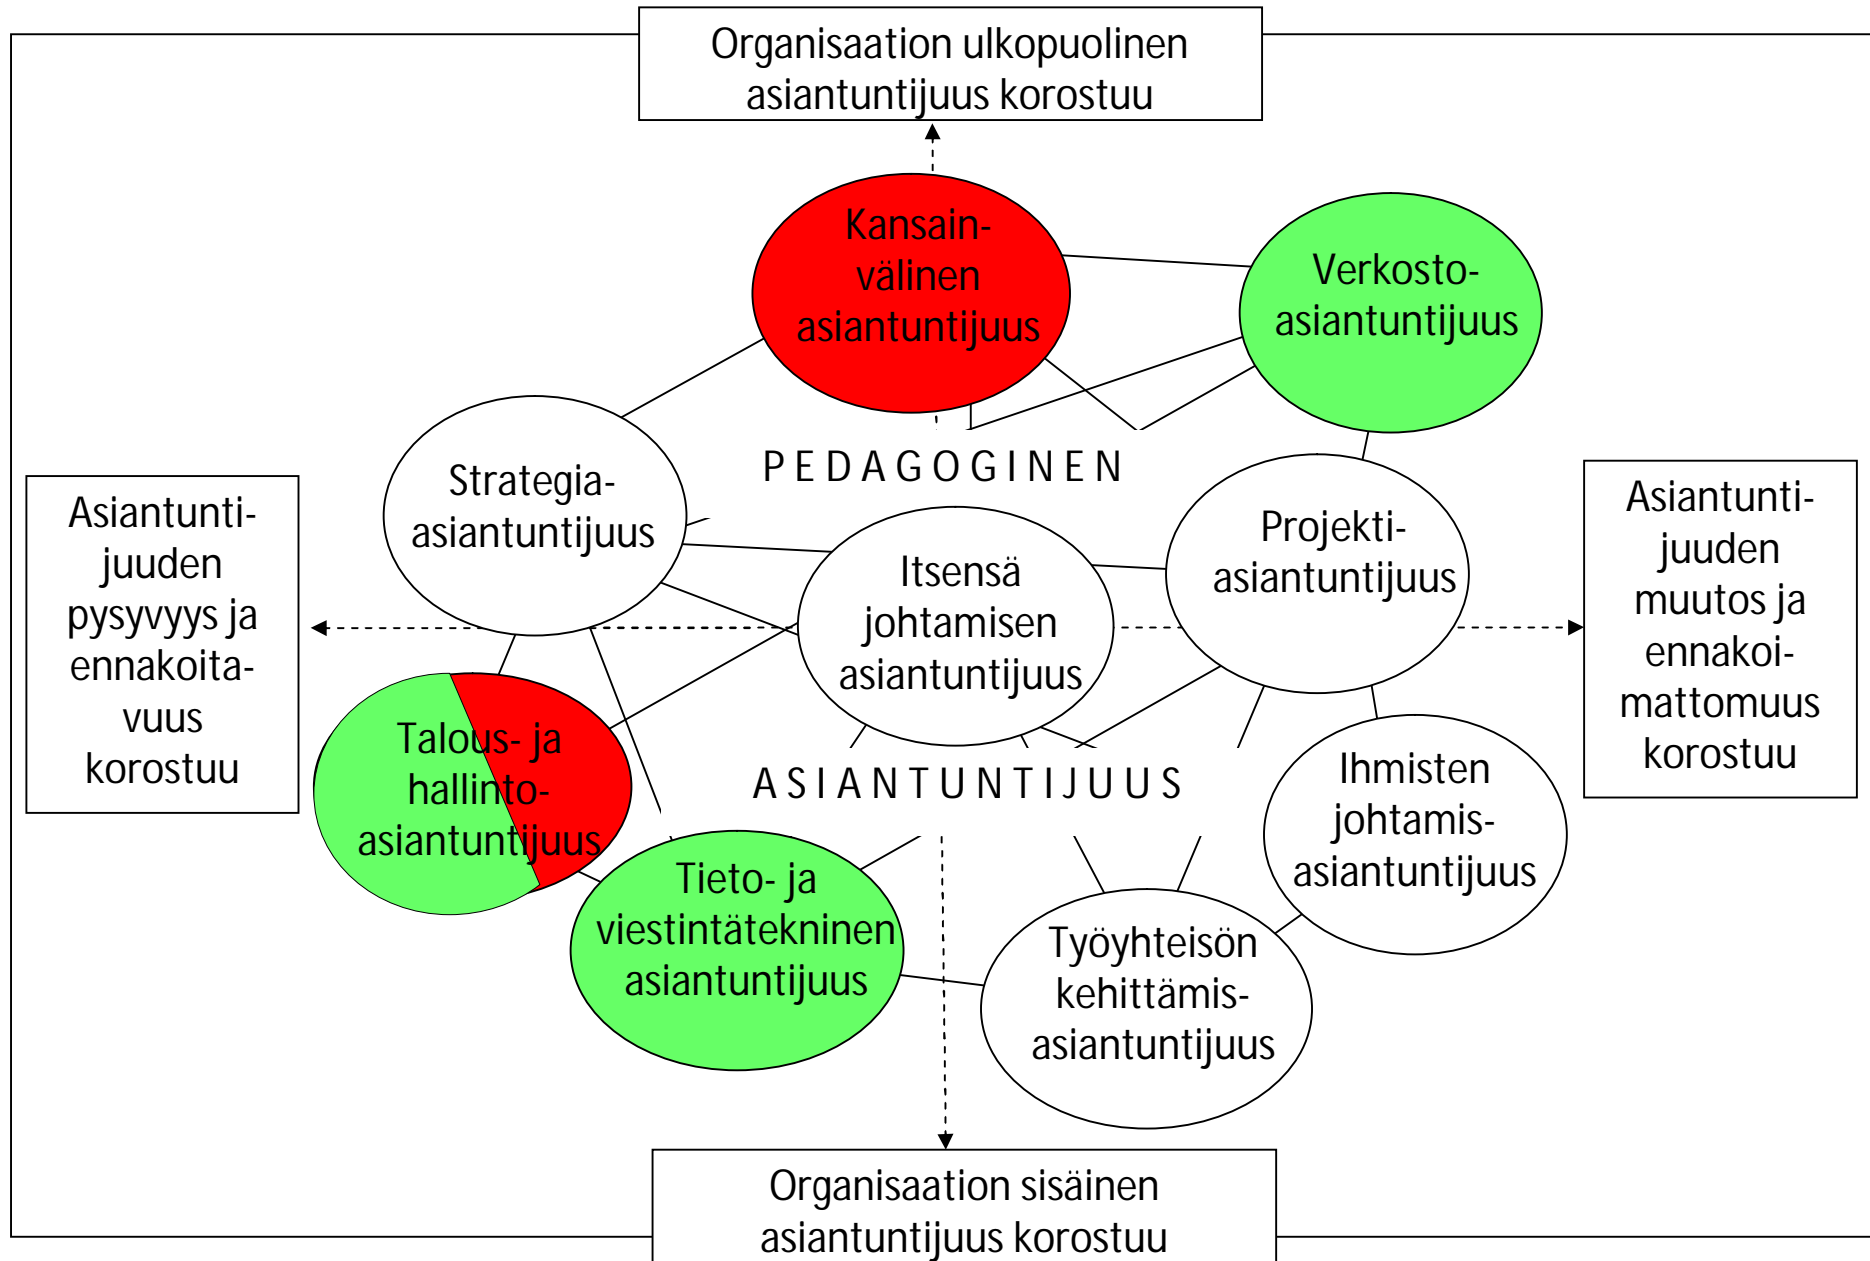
Organisaation ulkopuolinen asiantuntijuus korostuu

Kansainvälinen asiantuntijuus

Verkostoasiantuntijuus

Asiantuntijuuden pysyvyys ja ennakoitavuus korostuu

Strategiaasiantuntijuus

PEDAGOGINEN

Projektiasiantuntijuus

Asiantuntijuuden muutos ja ennakoimattomuus korostuu

Itsensä johtamisen asiantuntijuus

Talous- ja hallintoasiantuntijuus

ASIANTUNTIJUUS

Ihmisten johtamisasiantuntijuus

Tieto- ja viestintätekninen asiantuntijuus

Työyhteisön kehittämisasiantuntijuus

Organisaation sisäinen asiantuntijuus korostuu